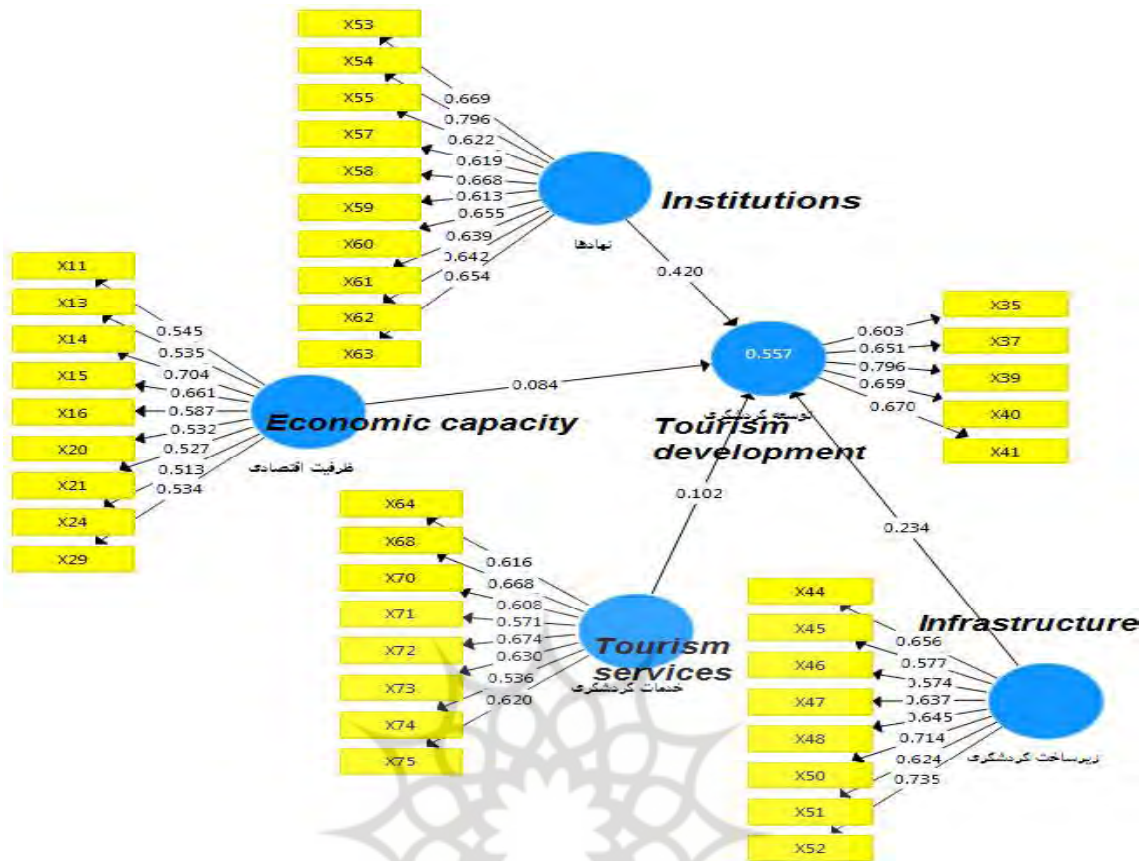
X53
X54
X55
X57
X58
X59
X60
X61
X62
X63
0.669
0.796
0.622
0.619
0.668
0.613
0.655
0.639
0.642
0.654
Institutions
نهادها
0.420

X11
X13
X14
X15
X16
X20
X21
X24
X29
0.545
0.535
0.704
0.661
0.587
0.532
0.527
0.513
0.534
Economic capacity
ظرفیت اقتصادی
0.084

0.557
توسعه گردشگری
Tourism development
0.603
0.651
0.796
0.659
0.670
X35
X37
X39
X40
X41

0.102
0.234

X64
X68
X70
X71
X72
X73
X74
X75
0.616
0.668
0.608
0.571
0.674
0.630
0.536
0.620
Tourism services
خدمات گردشگری

X44
X45
X46
X47
X48
X50
X51
X52
0.656
0.577
0.574
0.637
0.645
0.714
0.624
0.735
Infrastructure
زیرساخت گردشگری